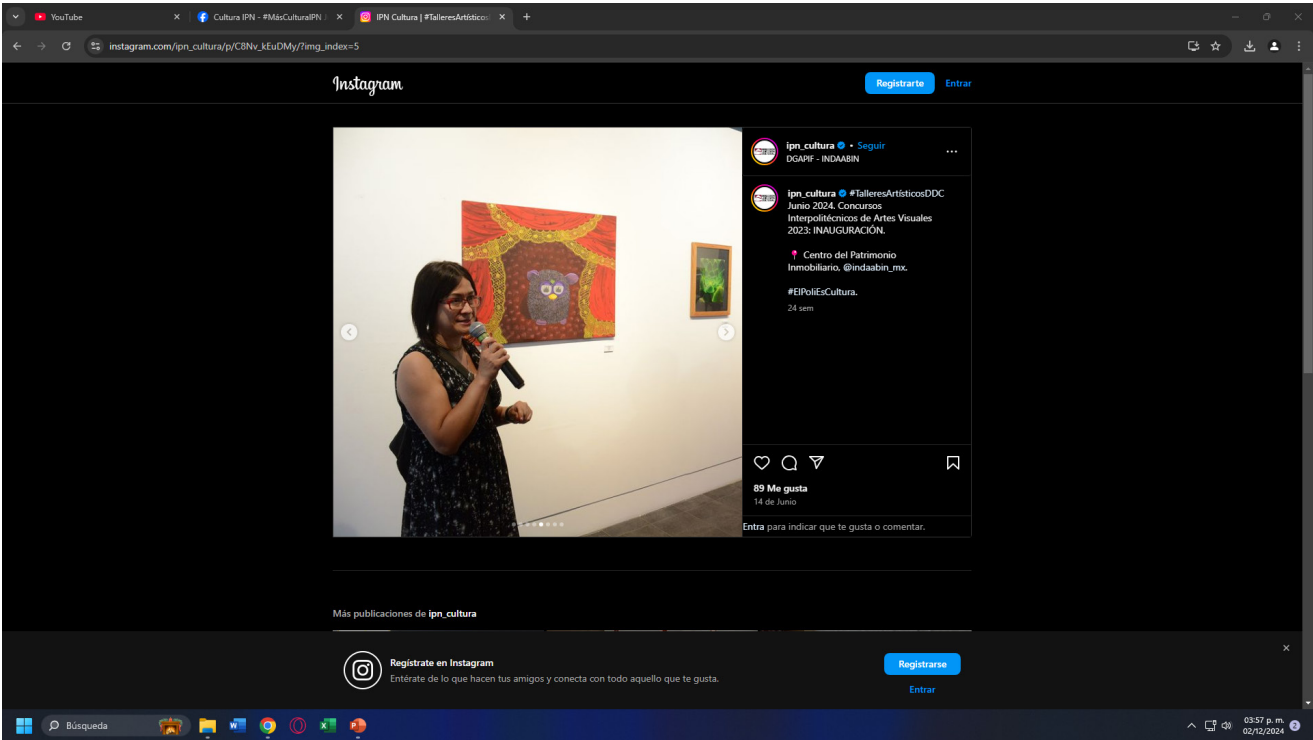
YouTube
Cultura IPN - #MásCulturalIPN
IPN Cultura | #TalleresArtísticos
instagram.com/ipn_cultura/p/C8Nv_kEuDMy/?img_index=5

Instagram
Registrarte
Entrar

ipn_cultura • Seguir
DGAPIF - INDAABIN

ipn_cultura #TalleresArtísticosDDC Junio 2024. Concursos Interpolitécnicos de Artes Visuales 2023: INAUGURACIÓN.

📍 Centro del Patrimonio Inmobiliario, @indaabin_mx.

#ElPoliEsCultura.

24 sem

89 Me gusta
14 de Junio

Entra para indicar que te gusta o comentar.

Más publicaciones de ipn_cultura

Regístrate en Instagram
Entérate de lo que hacen tus amigos y conecta con todo aquello que te gusta.
Registrarse
Entrar

Búsqueda

03:57 p. m.
02/12/2024